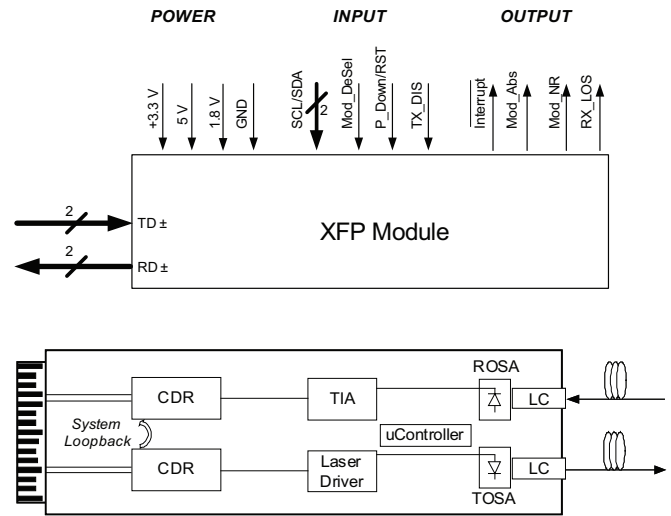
POWER

INPUT

OUTPUT

+3.3 V

5 V

1.8 V

GND

SCL/SDA

2

Mod_DeSel

P_Down/RST

TX_DIS

$\overline{\text{Interrupt}}$

Mod_Abs

Mod_NR

RX_LOS

2

TD ±

XFP Module

2

RD ±

ROSA

CDR

TIA

LC

System Loopback

uController

CDR

Laser Driver

LC

TOSA